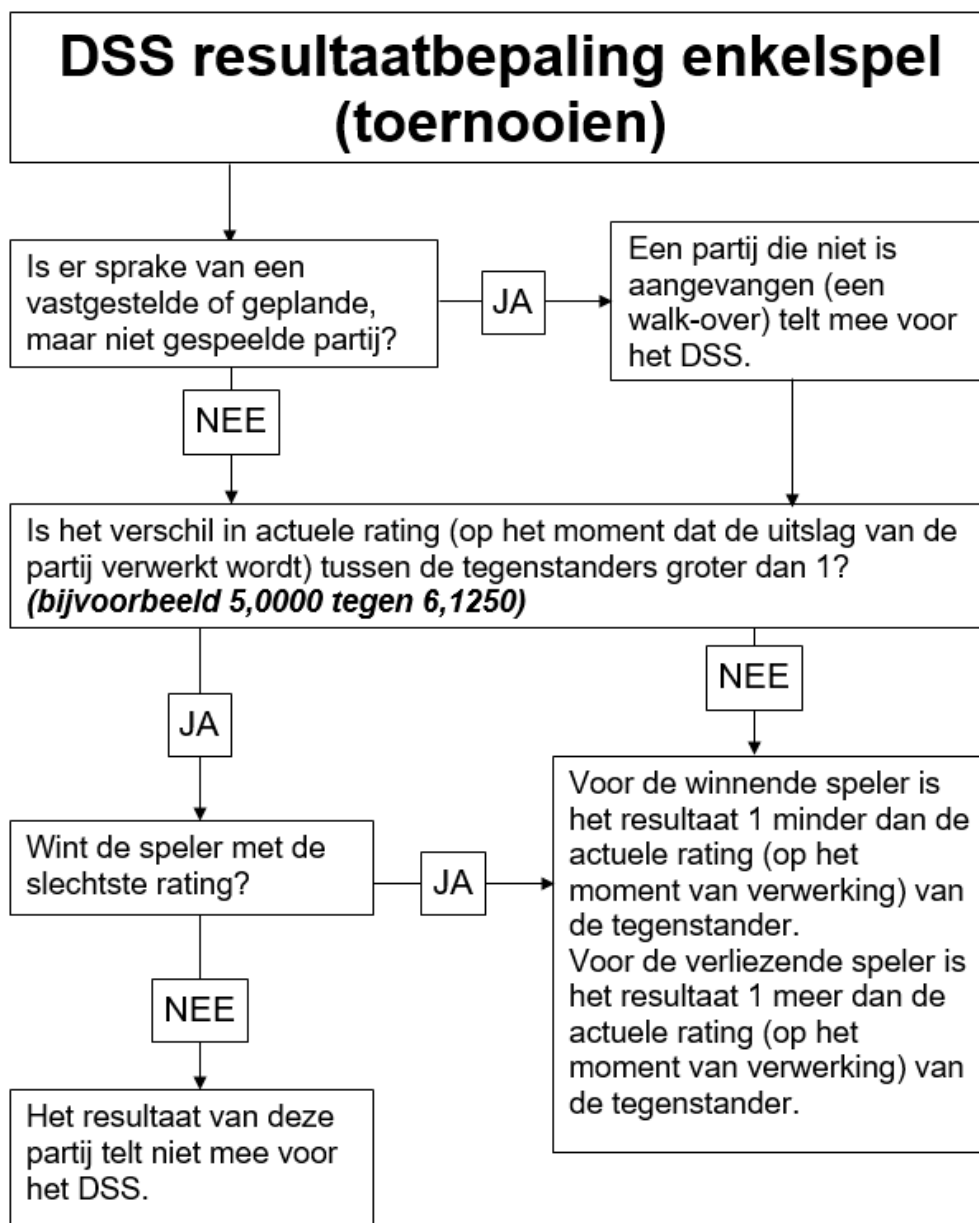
DSS resultaatbepaling enkelspel (toernooien)

Is er sprake van een vastgestelde of geplande, maar niet gespeelde partij?

JA

Een partij die niet is aangevangen (een walk-over) telt mee voor het DSS.

NEE

Is het verschil in actuele rating (op het moment dat de uitslag van de partij verwerkt wordt) tussen de tegenstanders groter dan 1? ***(bijvoorbeeld 5,0000 tegen 6,1250)***

JA

NEE

Wint de speler met de slechtste rating?

JA

Voor de winnende speler is het resultaat 1 minder dan de actuele rating (op het moment van verwerking) van de tegenstander.
Voor de verliezende speler is het resultaat 1 meer dan de actuele rating (op het moment van verwerking) van de tegenstander.

NEE

Het resultaat van deze partij telt niet mee voor het DSS.